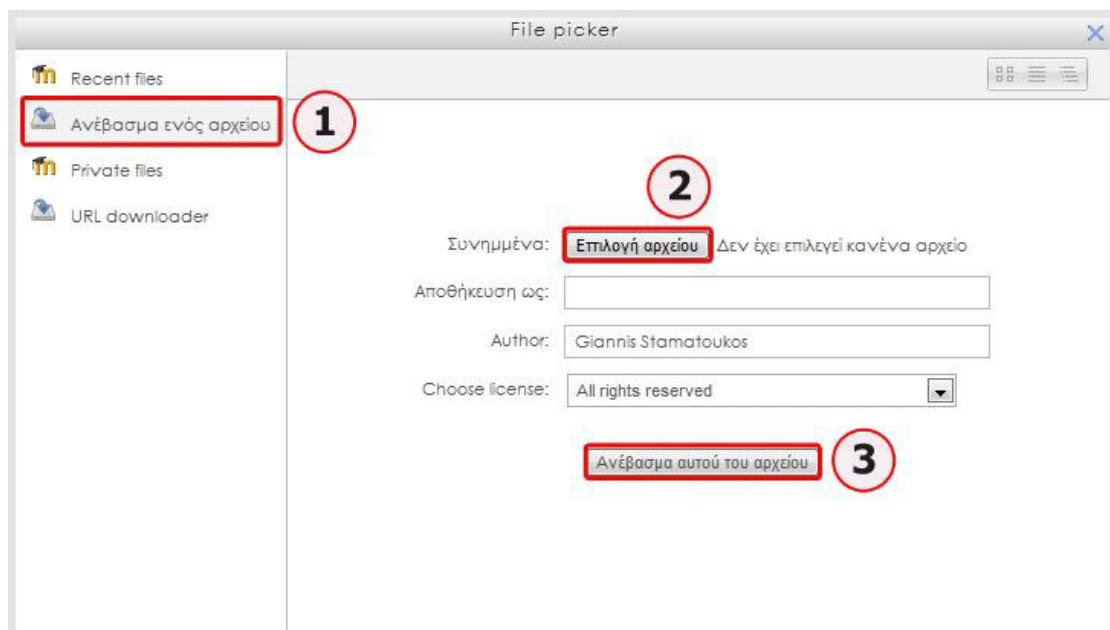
File picker

Recent files

Ανέβασμα ενός αρχείου

1

Private files

URL downloader

2

Συνημμένα: Επιλογή αρχείου Δεν έχει επιλεγεί κανένα αρχείο

Αποθήκευση ως:

Author: Giannis Stamatoukos

Choose license: All rights reserved

Ανέβασμα αυτού του αρχείου

3